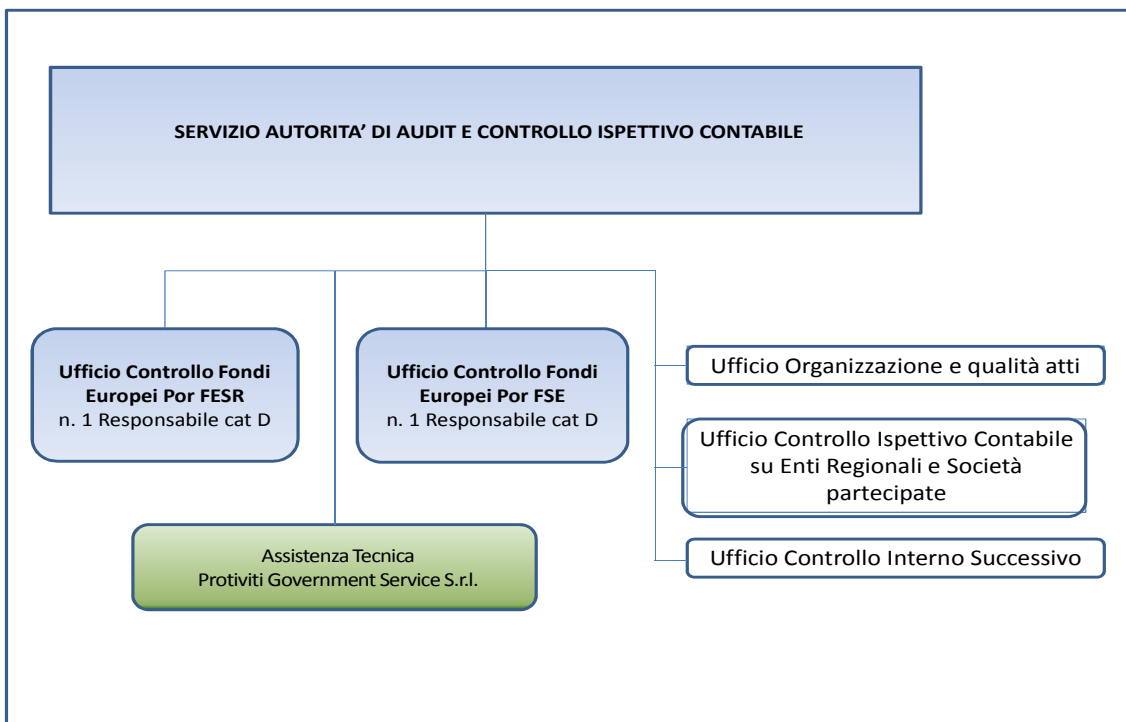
SERVIZIO AUTORITA' DI AUDIT E CONTROLLO ISPETTIVO CONTABILE

Ufficio Controllo Fondi Europei Por FESR
n. 1 Responsabile cat D

Ufficio Controllo Fondi Europei Por FSE
n. 1 Responsabile cat D

Ufficio Organizzazione e qualità atti

Ufficio Controllo Ispettivo Contabile su Enti Regionali e Società partecipate

Ufficio Controllo Interno Successivo

Assistenza Tecnica
Protiviti Government Service S.r.l.